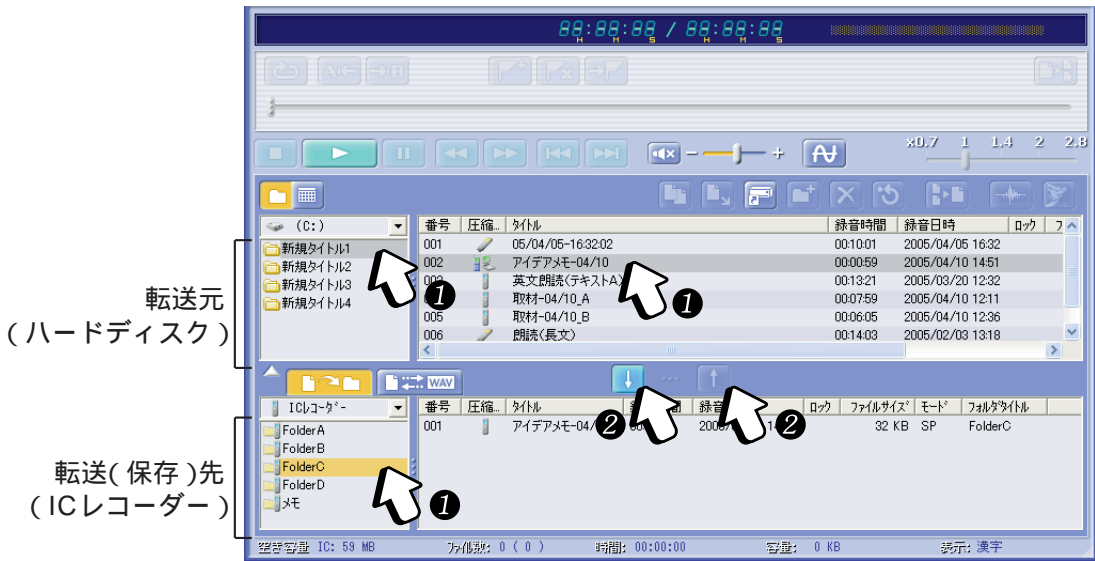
88:88:88 / 88:88:88
H M S H M S

A↔ →B

x0.7 1 1.4 2 2.8

(C:)

新規タイトル1
新規タイトル2
新規タイトル3
新規タイトル4

| 番号 | 圧縮... | タイトル | 録音時間 | 録音日時 | ロック | フ |
|---|---|---|---|---|---|---|
| 001 | | 05/04/05-16:32:02 | 00:10:01 | 2005/04/05 16:32 | | |
| 002 | | アイデアメモ-04/10 | 00:00:59 | 2005/04/10 14:51 | | |
| 003 | | 英文朗読(テキストA) | 00:13:21 | 2005/03/20 12:32 | | |
| 004 | | 取材-04/10_A | 00:07:59 | 2005/04/10 12:11 | | |
| 005 | | 取材-04/10_B | 00:06:05 | 2005/04/10 12:36 | | |
| 006 | | 朗読(長文) | 00:14:03 | 2005/02/03 13:18 | | |

転送元
(ハードディスク)

WAV

ICレコーダー

FolderA
FolderB
FolderC
FolderD
メモ

| 番号 | 圧縮... | タイトル | 録音 | 録音 | ロック | ファイルサイズ | モード | フォルダタイトル |
|---|---|---|---|---|---|---|---|---|
| 001 | | アイデアメモ-04/ | 00 | 2005 | 14 | 32 KB | SP | FolderC |

転送(保存)先
(ICレコーダー)

❶ ❶ ❶ ❷ ❷

空き容量 IC: 59 MB ファイル数: 0 ( 0 ) 時間: 00:00:00 容量: 0 KB 表示: 漢字